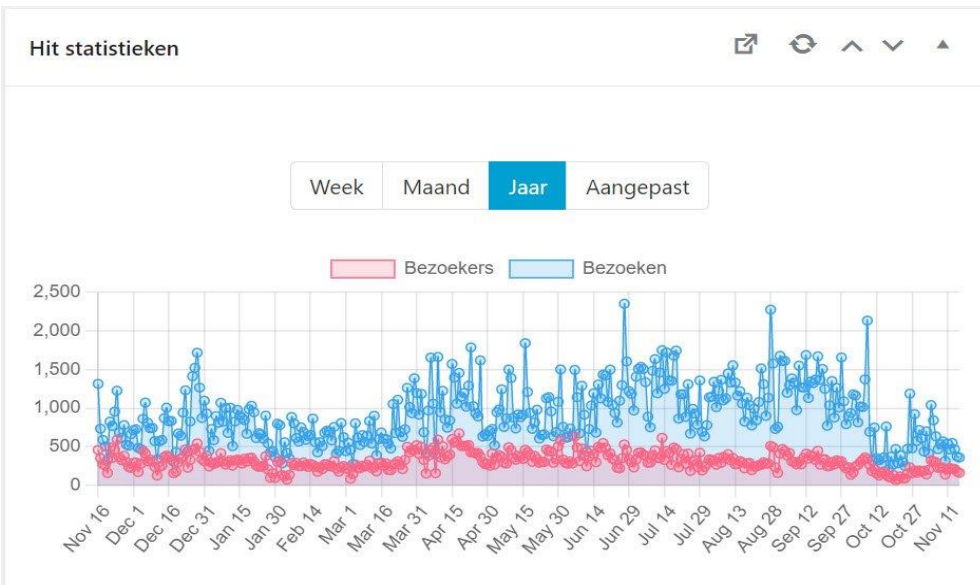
Hit statistieken

Week | Maand | Jaar | Aangepast

Bezoekers Bezoeken

2,500
2,000
1,500
1,000
500
0

Nov 16 Dec 1 Dec 16 Dec 31 Jan 15 Jan 30 Feb 14 Mar 1 Mar 16 Mar 31 Apr 15 Apr 30 May 15 May 30 Jun 14 Jun 29 Jul 14 Jul 29 Aug 13 Aug 28 Sep 12 Sep 27 Oct 12 Oct 27 Nov 11